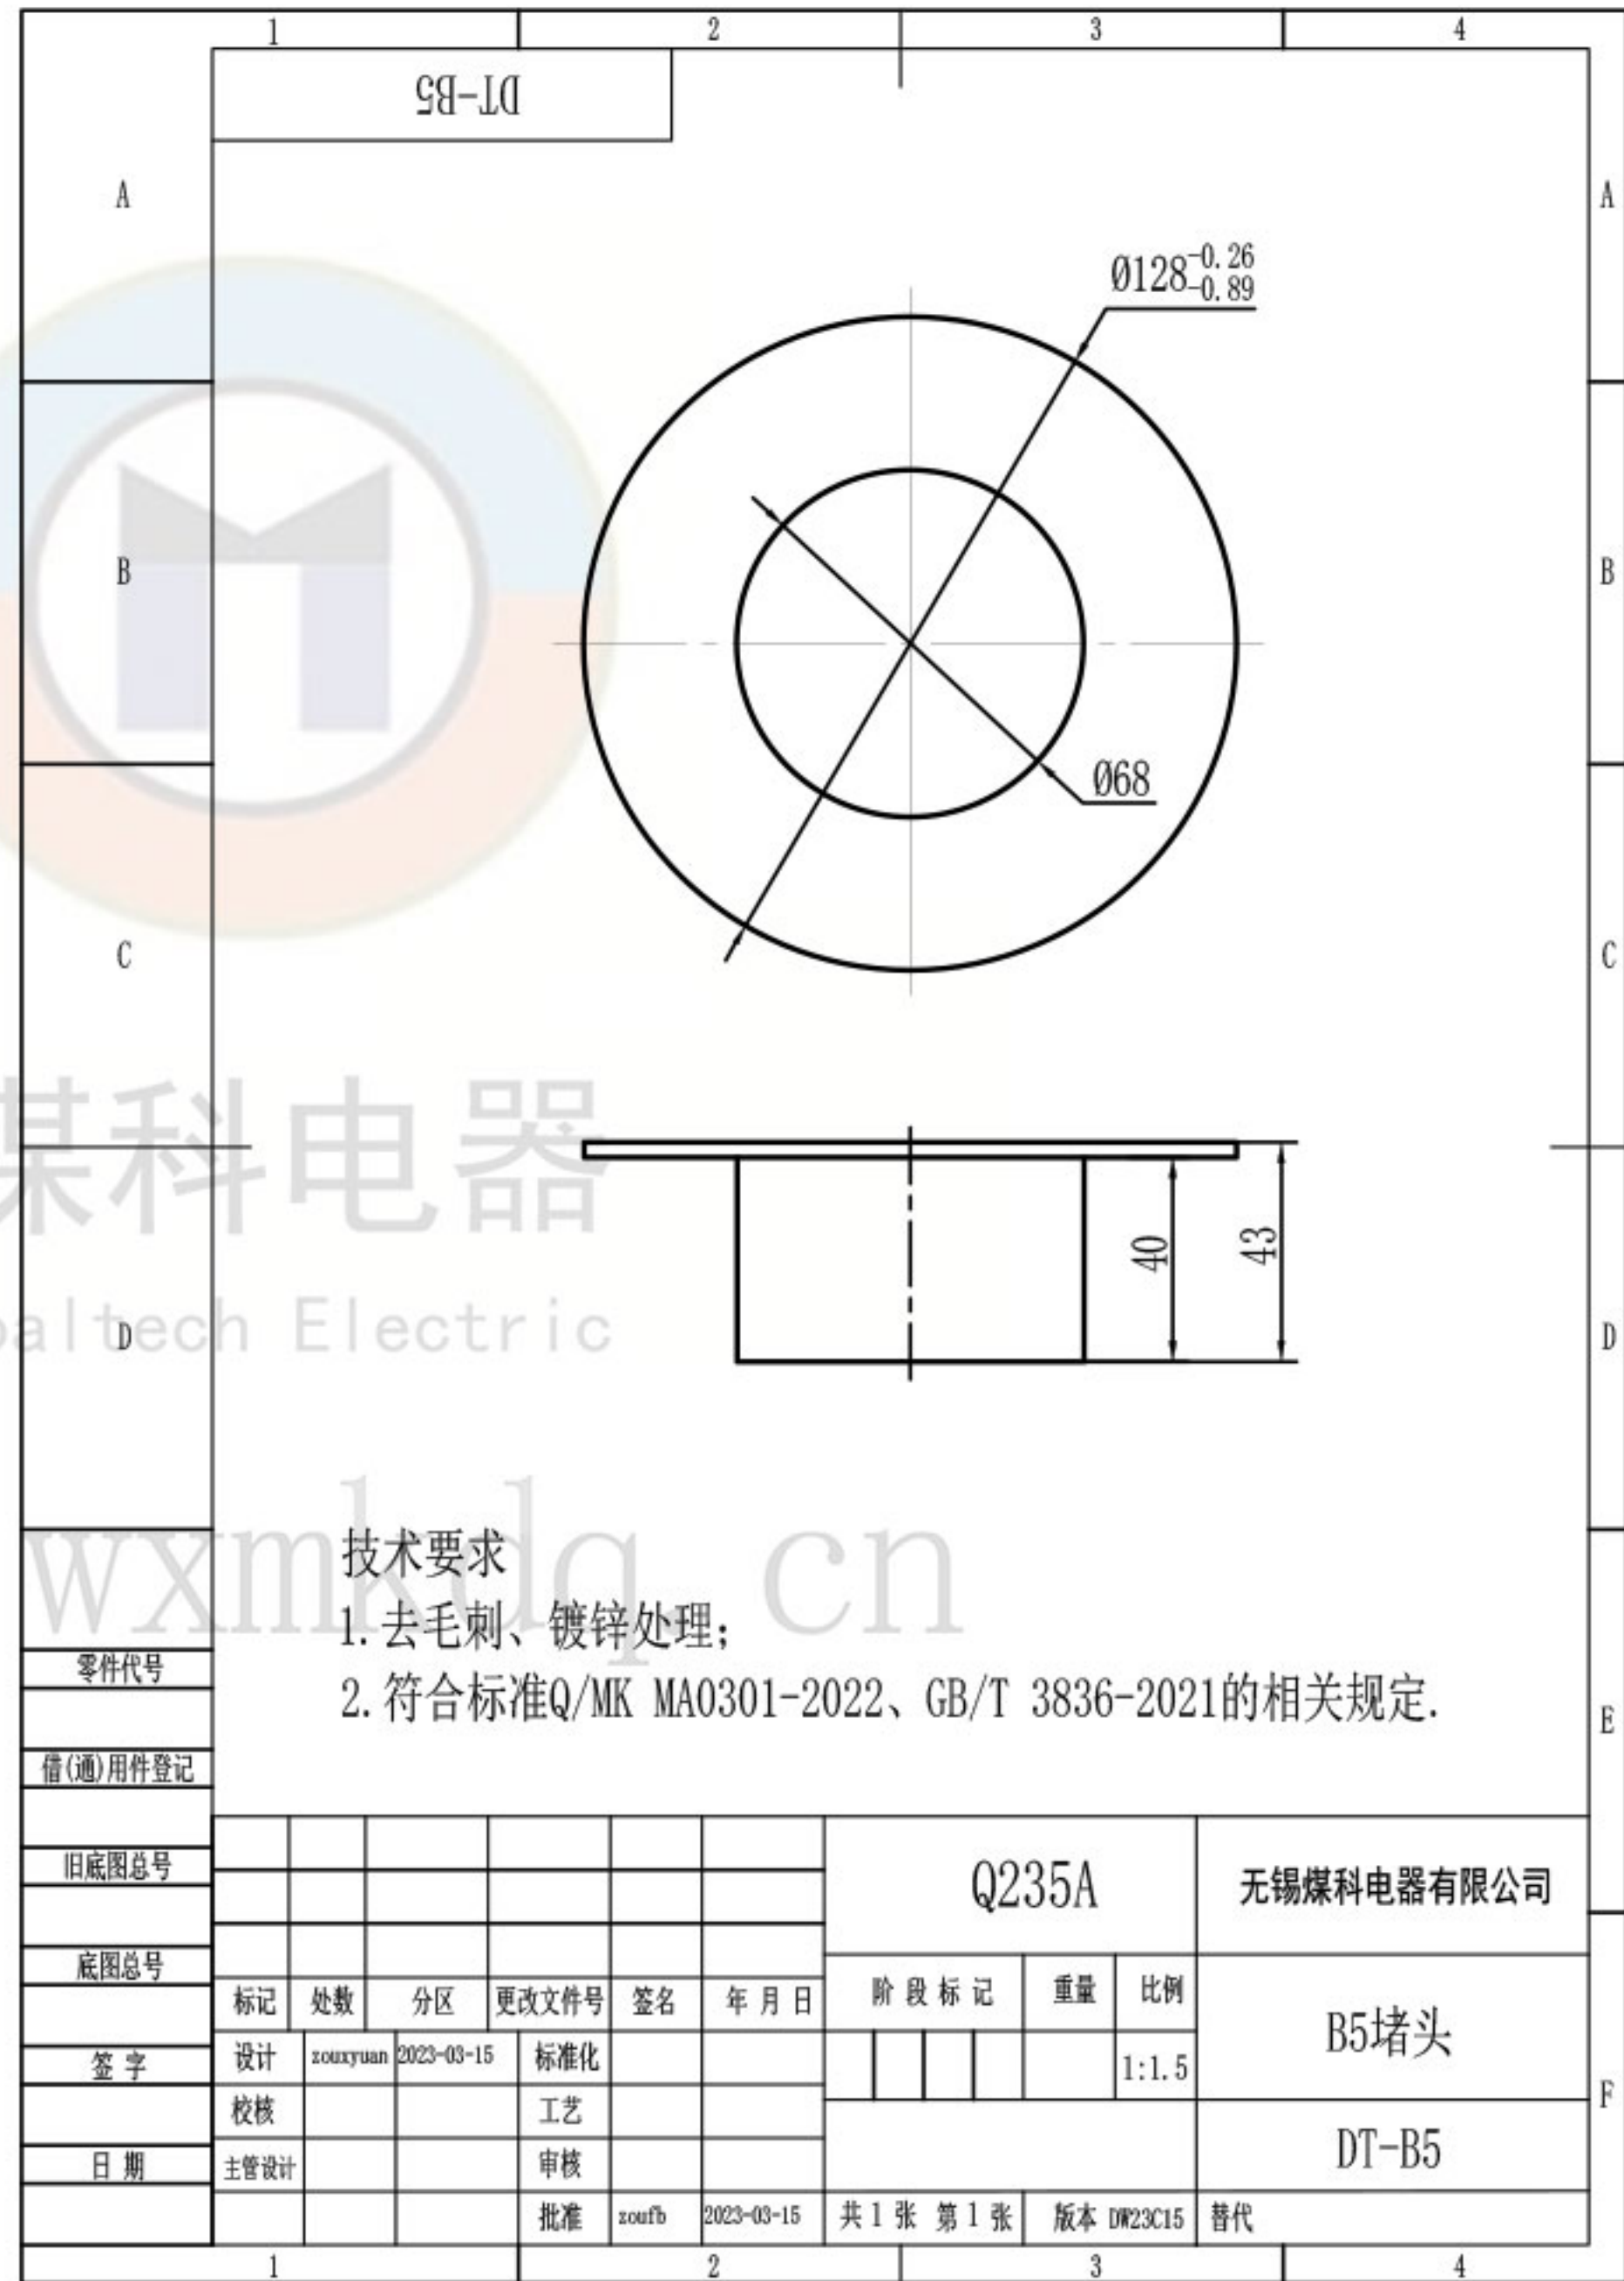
1 2 3 4

DT-B5

A

$Ø128^{-0.26}_{-0.89}$

B

Ø68

C

煤科电器

altech Electric

D

40

43

wxmkdq.cn

技术要求
1.去毛刺、镀锌处理;
2.符合标准Q/MK MA0301-2022、GB/T 3836-2021的相关规定.

零件代号

借(通)用件登记

旧底图总号

底图总号

签 字

日 期

E

| 标记 | 处数 | 分区 | 更改文件号 | 签名 | 年 月 日 |
|---|---|---|---|---|---|
| 设计 | zouxyuan | 2023-03-15 | 标准化 | | |
| 校核 | | | 工艺 | | |
| 主管设计 | | | 审核 | | |
| | | | 批准 | zoufb | 2023-03-15 |

Q235A

无锡煤科电器有限公司

| 阶 段 标 记 | 重量 | 比例 |
|---|---|---|
| | | 1:1.5 |

B5堵头

DT-B5

共 1 张 第 1 张 版本 DW23C15 替代

F

1 2 3 4